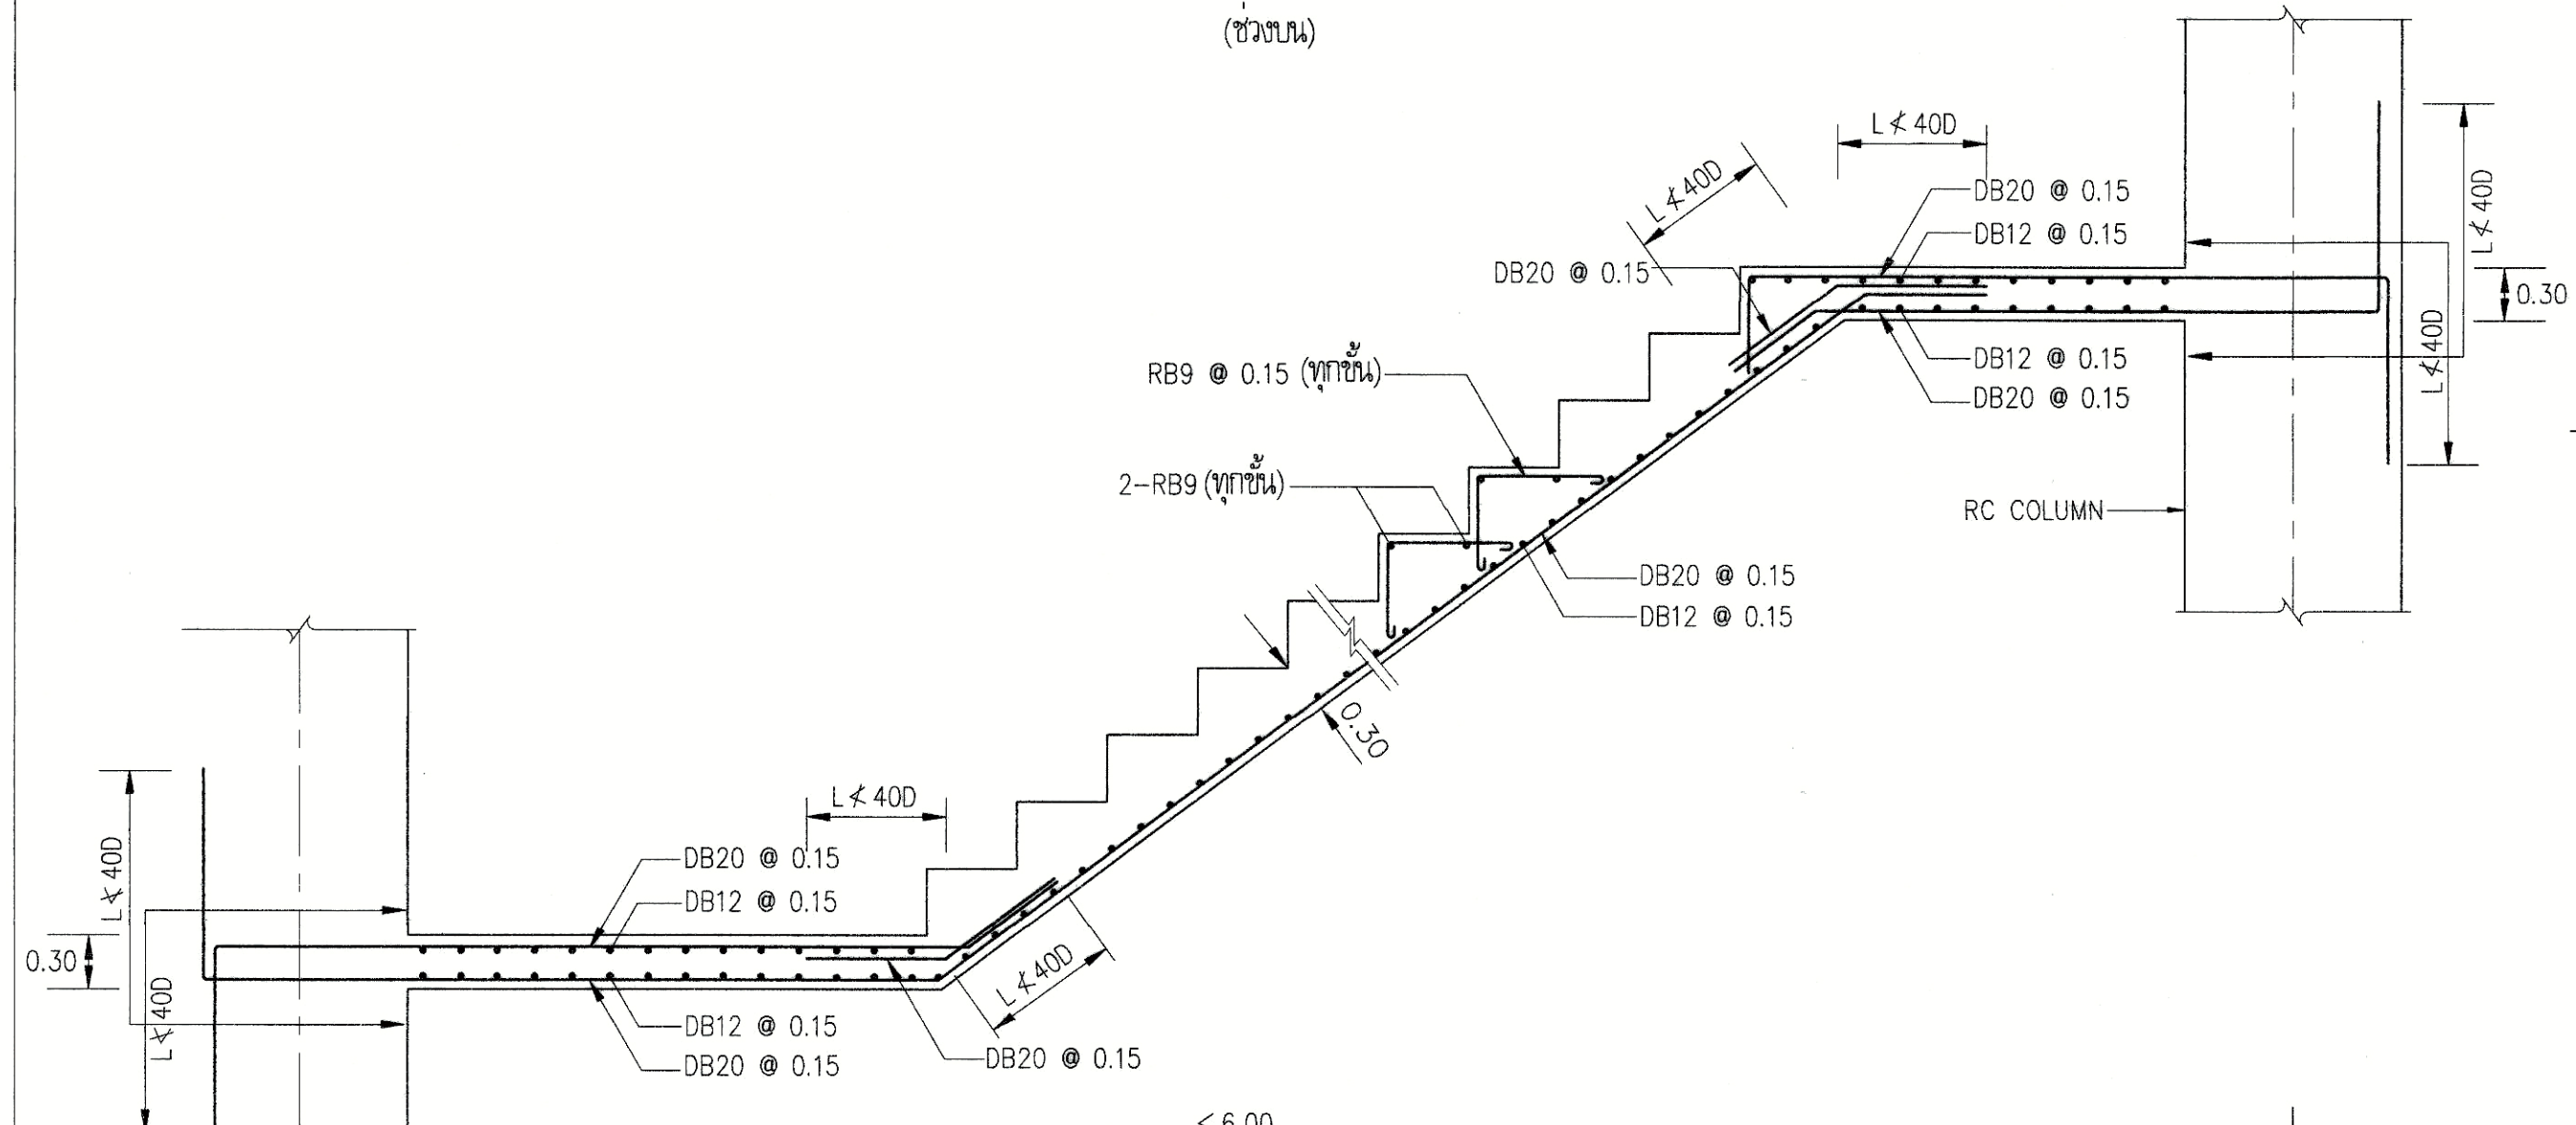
(ช่วงบน)

L ≮ 40D

L ≮ 40D

DB20 @ 0.15
DB12 @ 0.15

DB20 @ 0.15

L ≮ 40D

0.30

L ≮ 40D

DB12 @ 0.15
DB20 @ 0.15

RB9 @ 0.15 (ทุกขั้น)

2-RB9 (ทุกขั้น)

RC COLUMN

DB20 @ 0.15
DB12 @ 0.15

0.30

L ≮ 40D

DB20 @ 0.15
DB12 @ 0.15

L ≮ 40D

0.30

L ≮ 40D

L ≮ 40D

DB12 @ 0.15
DB20 @ 0.15

DB20 @ 0.15

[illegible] 6.00